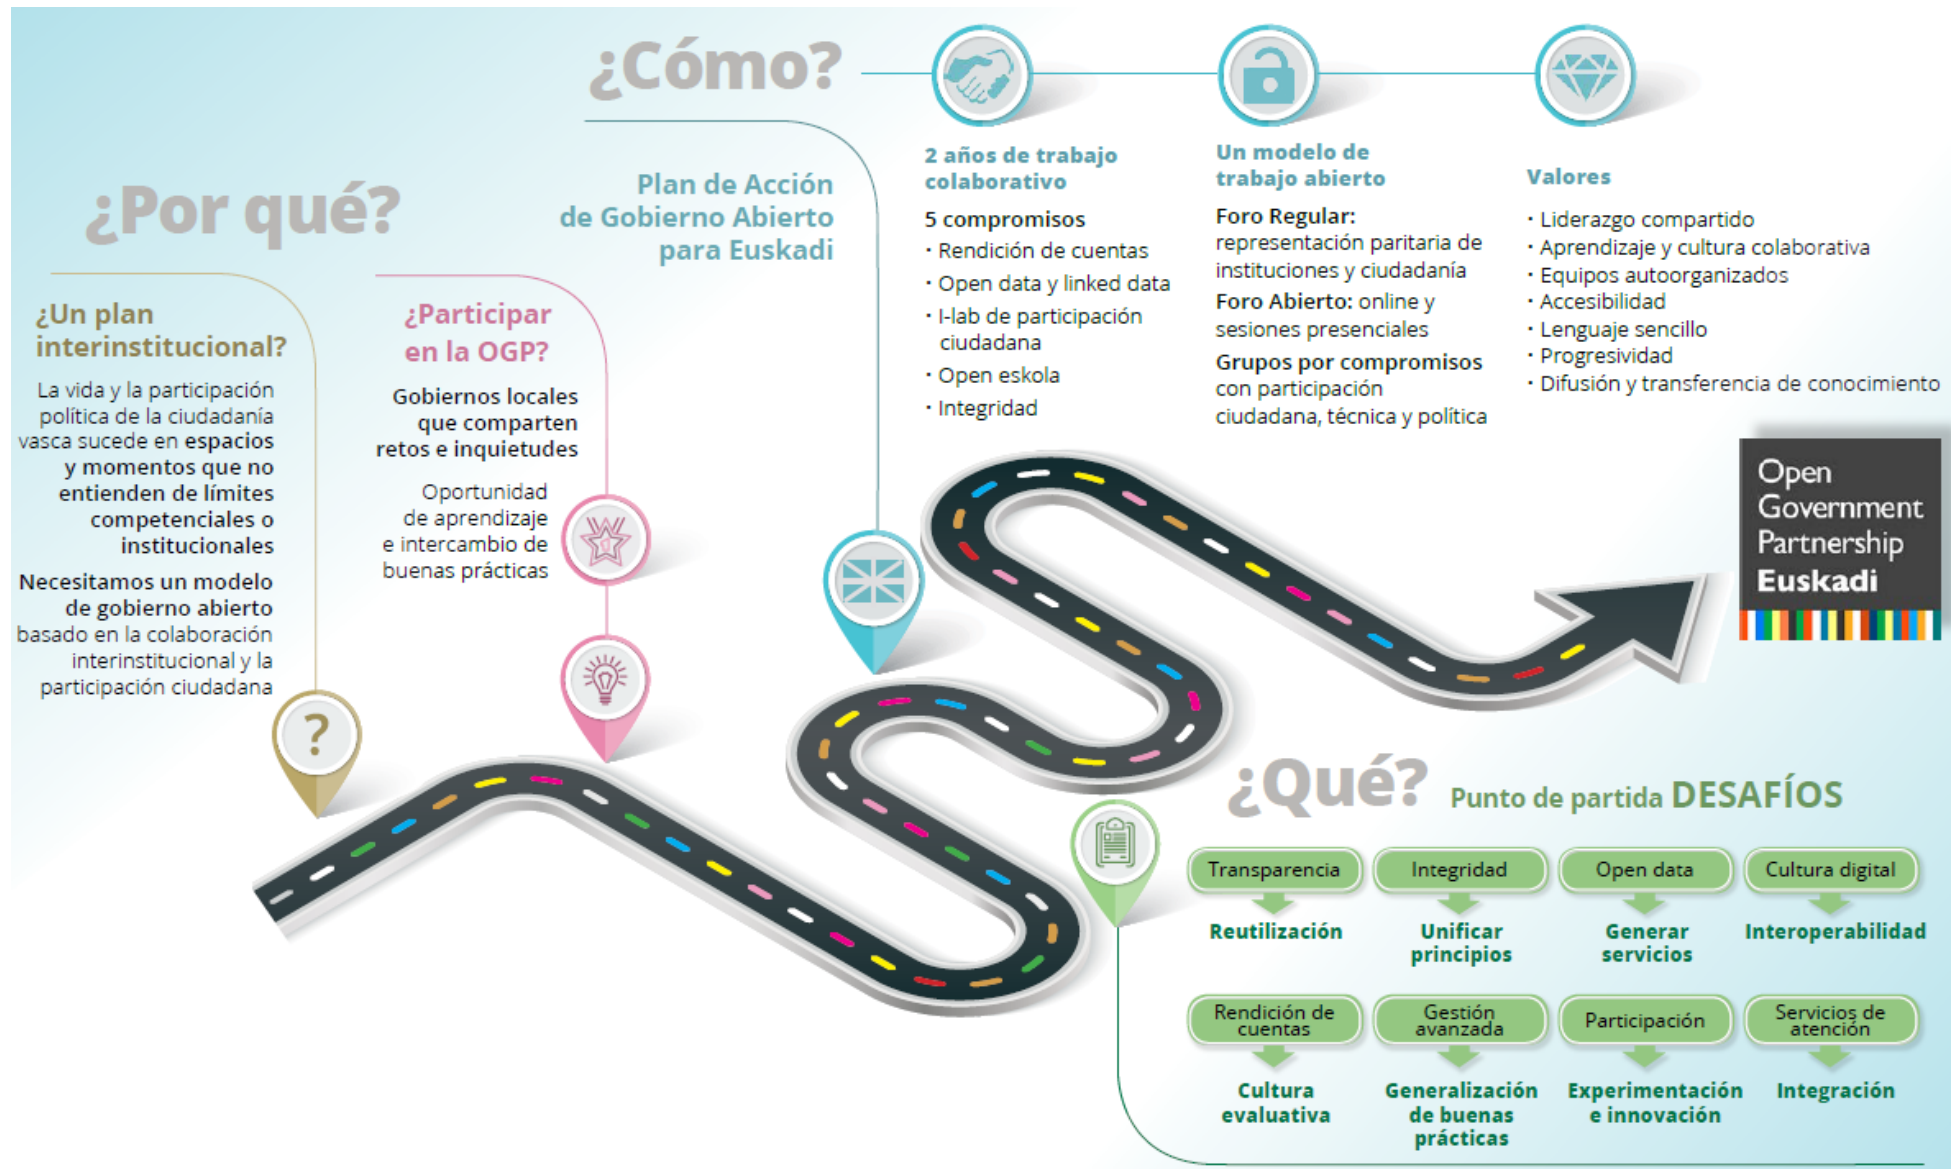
¿Cómo?

¿Por qué?

Plan de Acción de Gobierno Abierto para Euskadi

2 años de trabajo colaborativo

5 compromisos
· Rendición de cuentas
· Open data y linked data
· I-lab de participación ciudadana
· Open eskola
· Integridad

Un modelo de trabajo abierto

Foro Regular: representación paritaria de instituciones y ciudadanía
Foro Abierto: online y sesiones presenciales
Grupos por compromisos con participación ciudadana, técnica y política

Valores

· Liderazgo compartido
· Aprendizaje y cultura colaborativa
· Equipos autoorganizados
· Accesibilidad
· Lenguaje sencillo
· Progresividad
· Difusión y transferencia de conocimiento

¿Un plan interinstitucional?

La vida y la participación política de la ciudadanía vasca sucede en espacios y momentos que no entienden de límites competenciales o institucionales

Necesitamos un modelo de gobierno abierto basado en la colaboración interinstitucional y la participación ciudadana

¿Participar en la OGP?

Gobiernos locales que comparten retos e inquietudes

Oportunidad de aprendizaje e intercambio de buenas prácticas

?

Open Government Partnership Euskadi

¿Qué? Punto de partida DESAFÍOS

Transparencia
Reutilización

Integridad
Unificar principios

Open data
Generar servicios

Cultura digital
Interoperabilidad

Rendición de cuentas
Cultura evaluativa

Gestión avanzada
Generalización de buenas prácticas

Participación
Experimentación e innovación

Servicios de atención
Integración